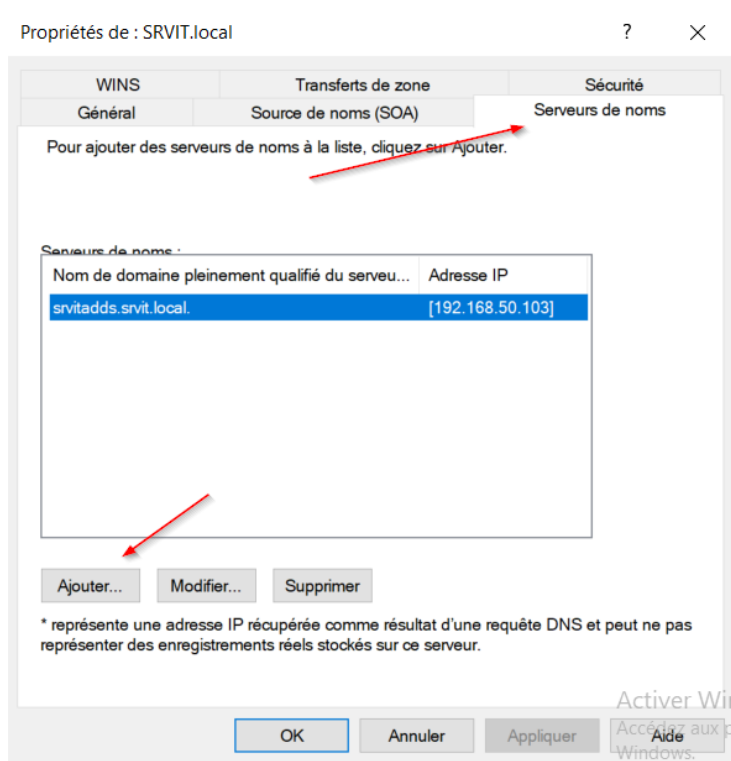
Propriétés de : SRVIT.local

?

WINS

Transferts de zone

Sécurité

Général

Source de noms (SOA)

Serveurs de noms

Pour ajouter des serveurs de noms à la liste, cliquez sur Ajouter.

Serveurs de noms :

| Nom de domaine pleinement qualifié du serveu... | Adresse IP |
|---|---|
| srvitadds.srvit.local. | [192.168.50.103] |

Ajouter...

Modifier...

Supprimer

* représente une adresse IP récupérée comme résultat d'une requête DNS et peut ne pas représenter des enregistrements réels stockés sur ce serveur.

Activer Wi

Accédez aux p

Windows.

OK

Annuler

Appliquer

Aide